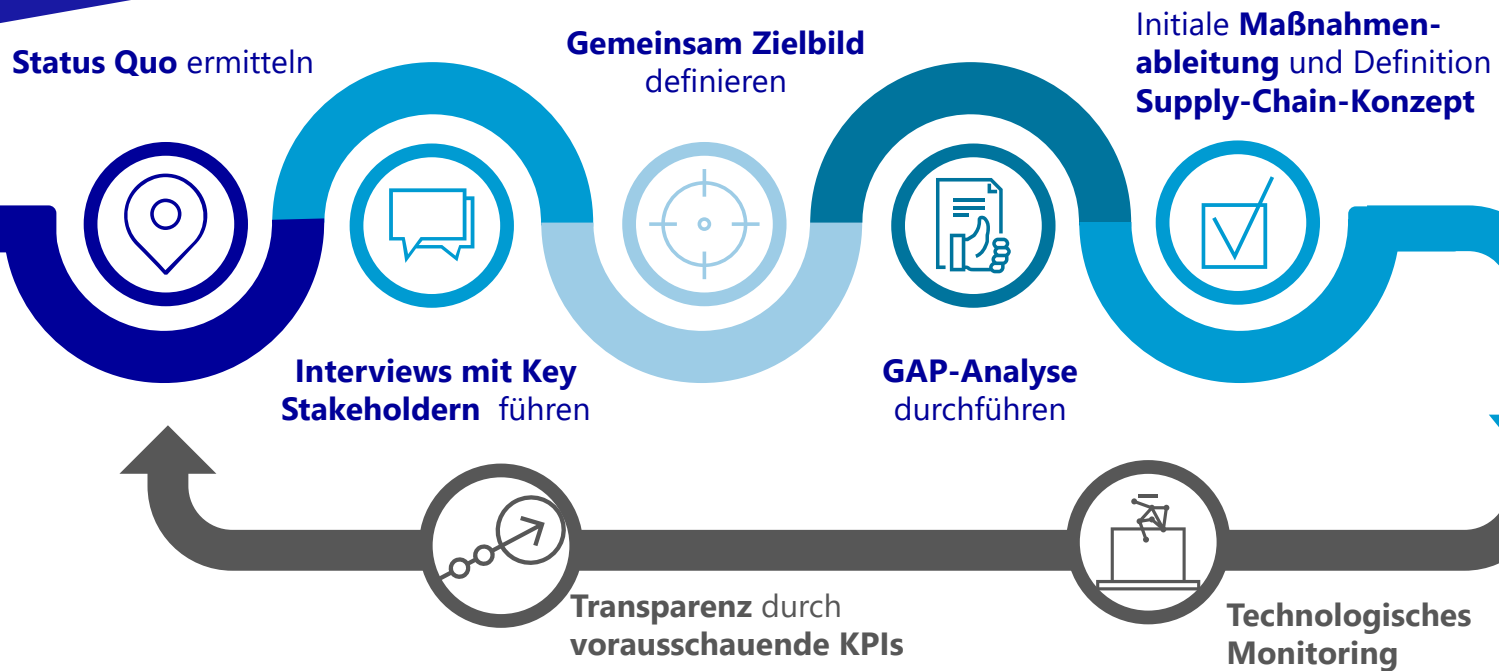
**Status Quo** ermitteln

**Gemeinsam Zielbild** definieren

Initiale **Maßnahmenableitung** und Definition **Supply-Chain-Konzept**

**Interviews mit Key Stakeholdern** führen

**GAP-Analyse** durchführen

**Transparenz** durch **vorausschauende KPIs**

**Technologisches Monitoring**